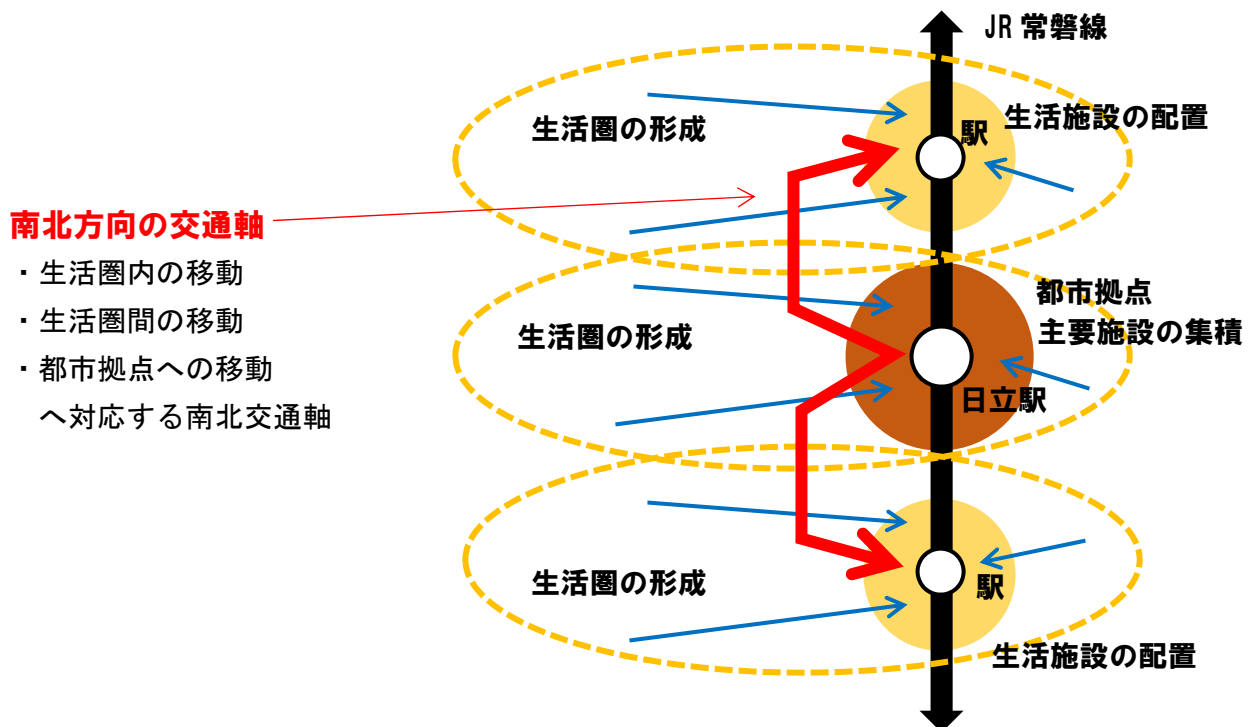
JR 常磐線

生活圏の形成

駅

生活施設の配置

南北方向の交通軸
・生活圏内の移動
・生活圏間の移動
・都市拠点への移動
へ対応する南北交通軸

都市拠点
主要施設の集積

生活圏の形成

日立駅

生活圏の形成

駅

生活施設の配置